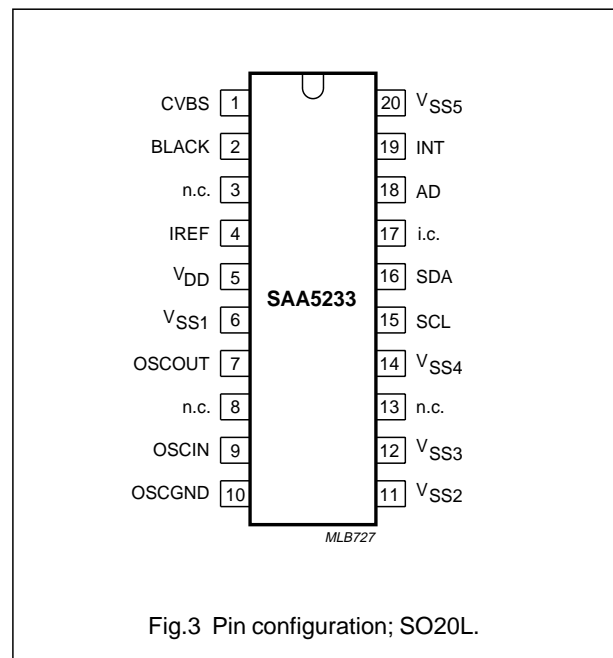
CVBS 1
BLACK 2
n.c. 3
IREF 4
$V_{DD}$ 5
$V_{SS1}$ 6
OSCOUT 7
n.c. 8
OSCIN 9
OSCGND 10

SAA5233

20 $V_{SS5}$
19 INT
18 AD
17 i.c.
16 SDA
15 SCL
14 $V_{SS4}$
13 n.c.
12 $V_{SS3}$
11 $V_{SS2}$

MLB727

Fig.3 Pin configuration; SO20L.